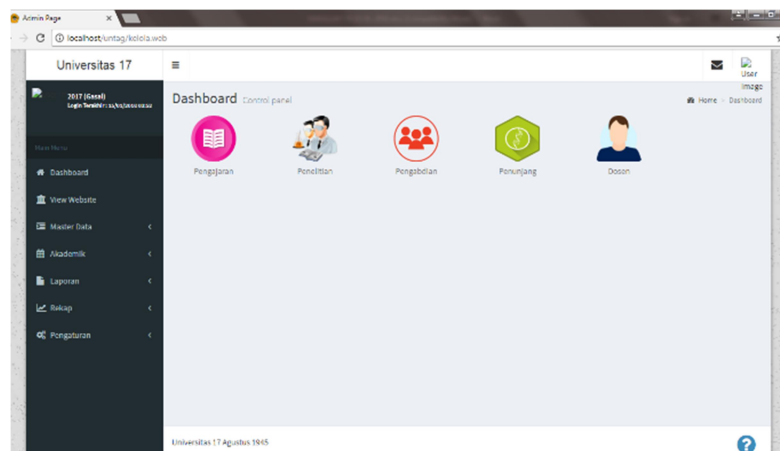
Admin Page

localhost/untag/kelola.web

Universitas 17

≡

User Image

2017 (Gasal)
Login Terakhir: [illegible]

Main Menu

Dashboard

View Website

Master Data

Akademik

Laporan

Rekap

Pengaturan

Dashboard Control panel

Home > Dashboard

Pengajaran

Penelitian

Pengabdian

Penunjang

Dosen

Universitas 17 Agustus 1945